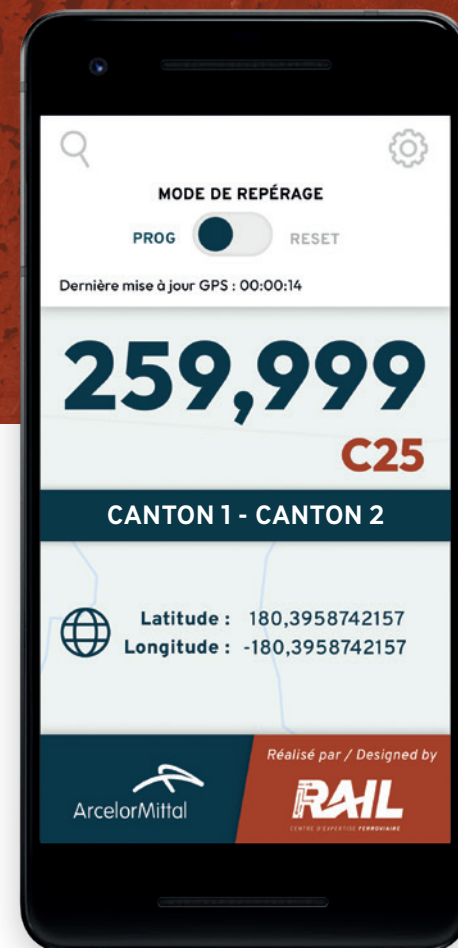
MODE DE REPÉRAGE

PROG RESET

Dernière mise à jour GPS : 00:00:14

259,999

C25

CANTON 1 - CANTON 2

Latitude : 180,3958742157
Longitude : -180,3958742157

ArcelorMittal

Réalisé par / Designed by

RAIL

CENTRE D'EXPERTISE FERROVIAIRE